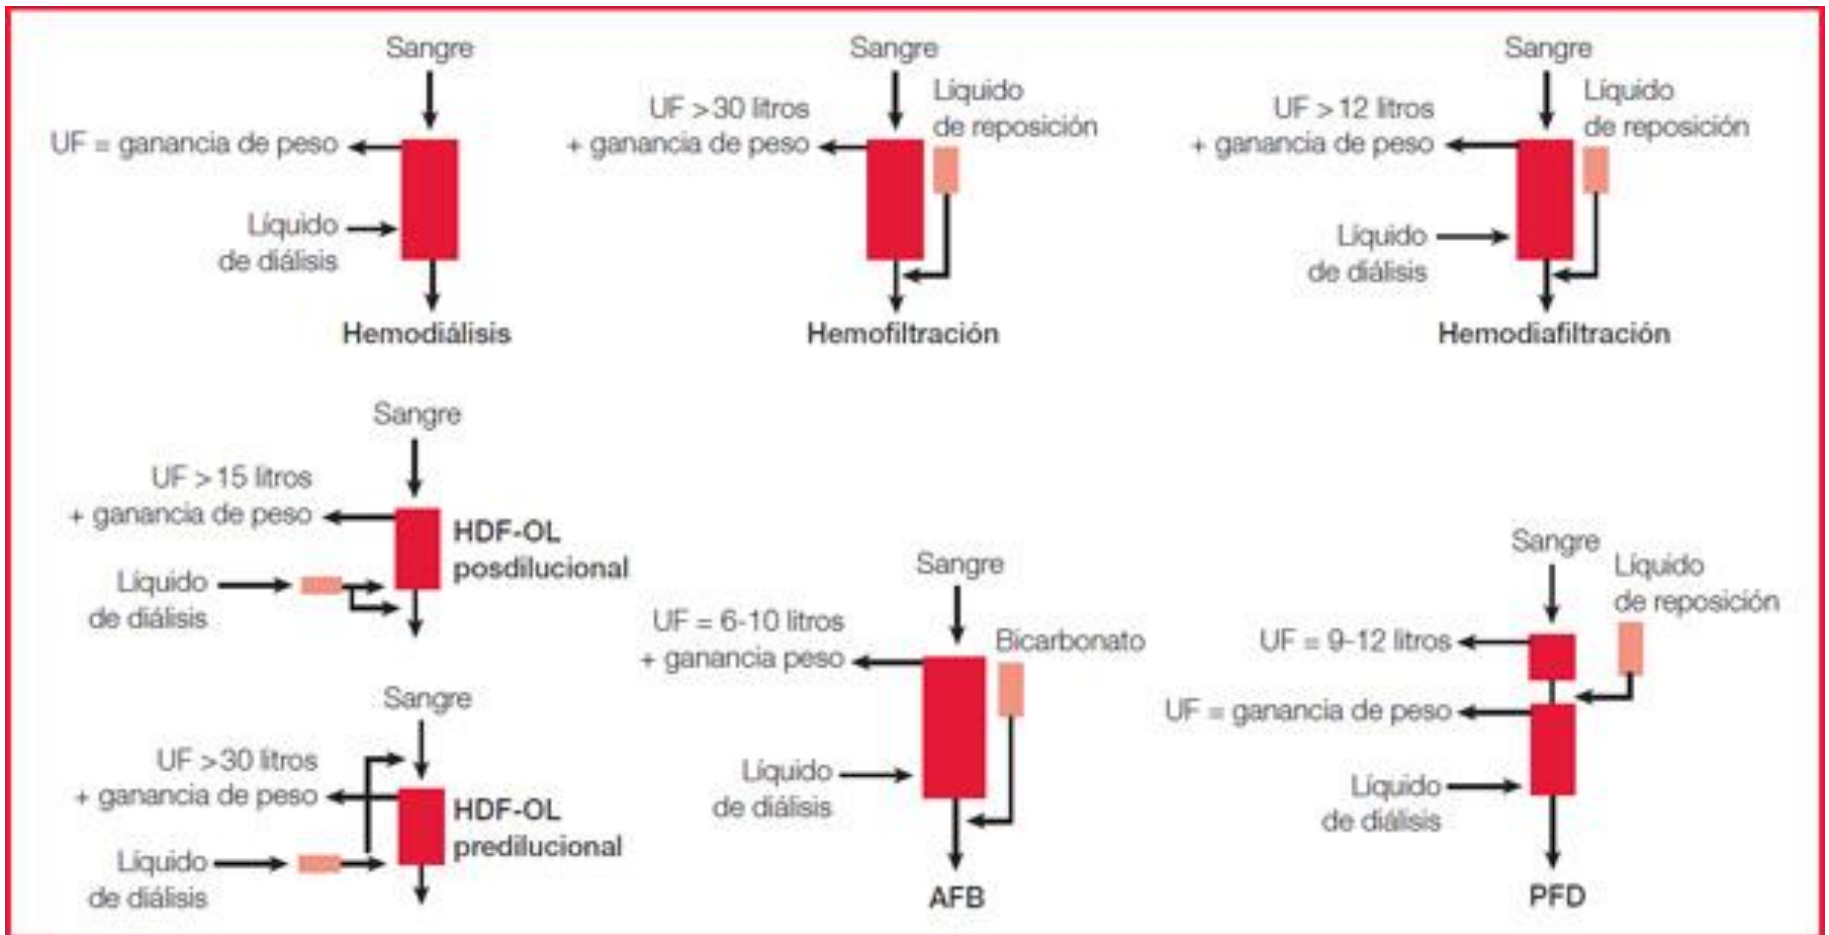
Sangre
UF = ganancia de peso
Líquido de diálisis
Hemodiálisis

Sangre
UF > 30 litros + ganancia de peso
Líquido de reposición
Hemofiltración

Sangre
UF > 12 litros + ganancia de peso
Líquido de reposición
Líquido de diálisis
Hemodiafiltración

Sangre
UF > 15 litros + ganancia de peso
HDF-OL posdilucional
Líquido de diálisis

Sangre
UF >30 litros + ganancia de peso
HDF-OL predilucional
Líquido de diálisis

Sangre
UF = 6-10 litros + ganancia peso
Bicarbonato
Líquido de diálisis
AFB

Sangre
Líquido de reposición
UF = 9-12 litros
UF = ganancia de peso
Líquido de diálisis
PFD